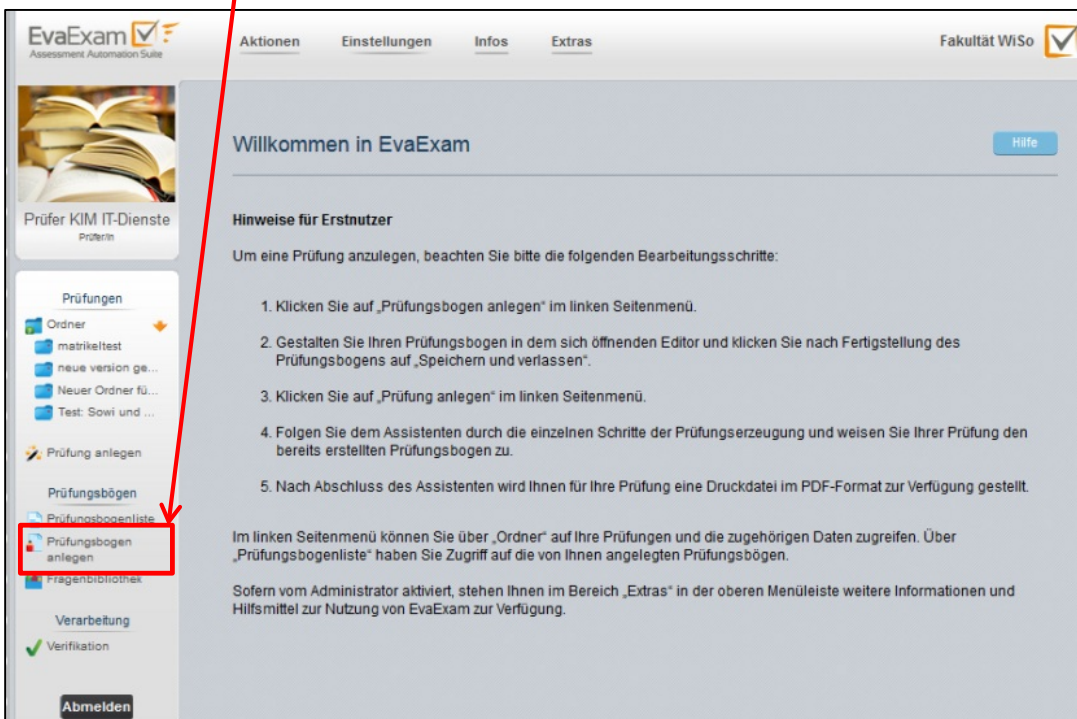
EvaExam
Assessment Automation Suite

Aktionen Einstellungen Infos Extras

Fakultät WiSo

Prüfer KIM IT-Dienste
Prüfer/in

Prüfungen
Ordner
matrikeltest
neue version ge...
Neuer Ordner fü...
Test: Sowi und ...
Prüfung anlegen

Prüfungsbögen
Prüfungsbogenliste
Prüfungsbogen anlegen
Fragenbibliothek

Verarbeitung
Verifikation

Abmelden

Willkommen in EvaExam

Hilfe

Hinweise für Erstnutzer

Um eine Prüfung anzulegen, beachten Sie bitte die folgenden Bearbeitungsschritte:

1. Klicken Sie auf „Prüfungsbogen anlegen" im linken Seitenmenü.

2. Gestalten Sie Ihren Prüfungsbogen in dem sich öffnenden Editor und klicken Sie nach Fertigstellung des Prüfungsbogens auf „Speichern und verlassen".

3. Klicken Sie auf „Prüfung anlegen" im linken Seitenmenü.

4. Folgen Sie dem Assistenten durch die einzelnen Schritte der Prüfungserzeugung und weisen Sie Ihrer Prüfung den bereits erstellten Prüfungsbogen zu.

5. Nach Abschluss des Assistenten wird Ihnen für Ihre Prüfung eine Druckdatei im PDF-Format zur Verfügung gestellt.

Im linken Seitenmenü können Sie über „Ordner" auf Ihre Prüfungen und die zugehörigen Daten zugreifen. Über „Prüfungsbogenliste" haben Sie Zugriff auf die von Ihnen angelegten Prüfungsbögen.

Sofern vom Administrator aktiviert, stehen Ihnen im Bereich „Extras" in der oberen Menüleiste weitere Informationen und Hilfsmittel zur Nutzung von EvaExam zur Verfügung.